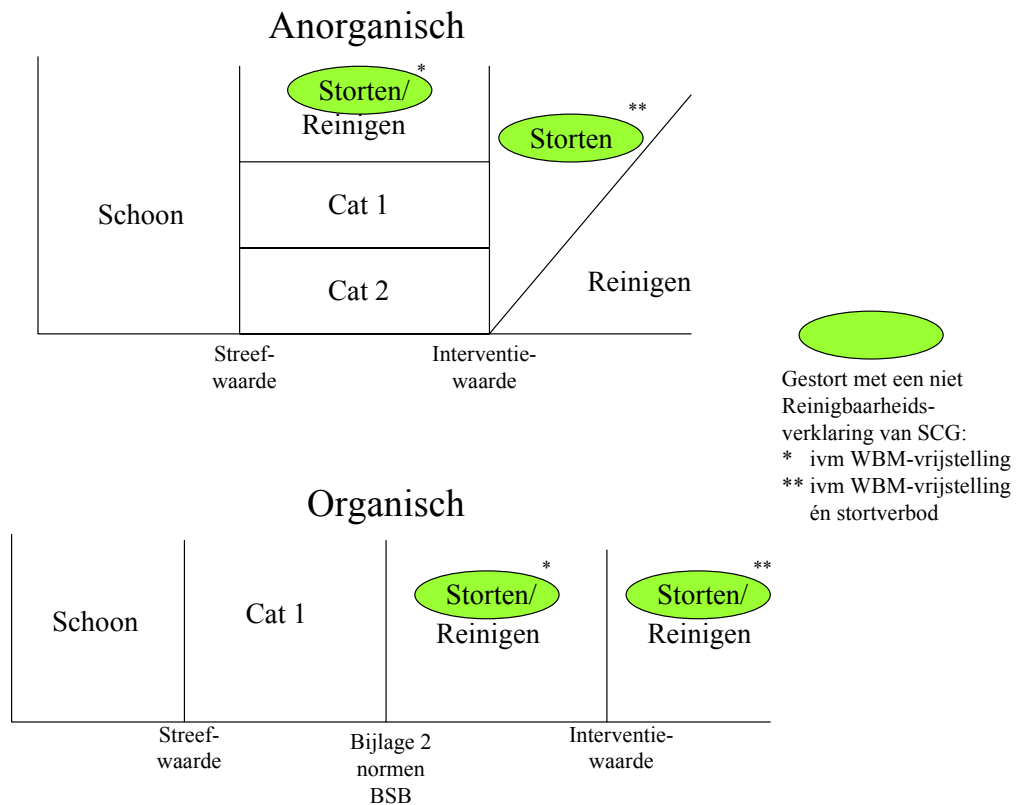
Anorganisch

Storten/ *
Reinigen

Storten **

Schoon

Cat 1

Cat 2

Reinigen

Streefwaarde

Interventiewaarde

Gestort met een niet Reinigbaarheidsverklaring van SCG:
* ivm WBM-vrijstelling
** ivm WBM-vrijstelling én stortverbod

Organisch

Schoon

Cat 1

Storten/ *
Reinigen

Storten/ **
Reinigen

Streefwaarde

Bijlage 2 normen BSB

Interventiewaarde